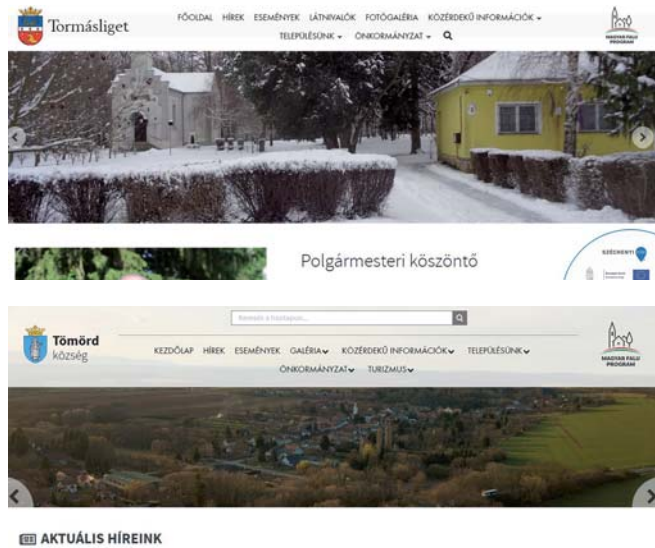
Tormásliget

FŐOLDAL HÍREK ESEMÉNYEK LÁTNIVALÓK FOTÓGALÉRIA KÖZÉRDEKŰ INFORMÁCIÓK TELEPÜLÉSÜNK ÖNKORMÁNYZAT

MAGYAR FALU PROGRAM

Polgármesteri köszöntő

SZÉCHENYI

Tömörd község

Keresés a honlapon...

KEZDŐLAP HÍREK ESEMÉNYEK GALÉRIA KÖZÉRDEKŰ INFORMÁCIÓK TELEPÜLÉSÜNK ÖNKORMÁNYZAT TURIZMUS

MAGYAR FALU PROGRAM

AKTUÁLIS HÍREINK